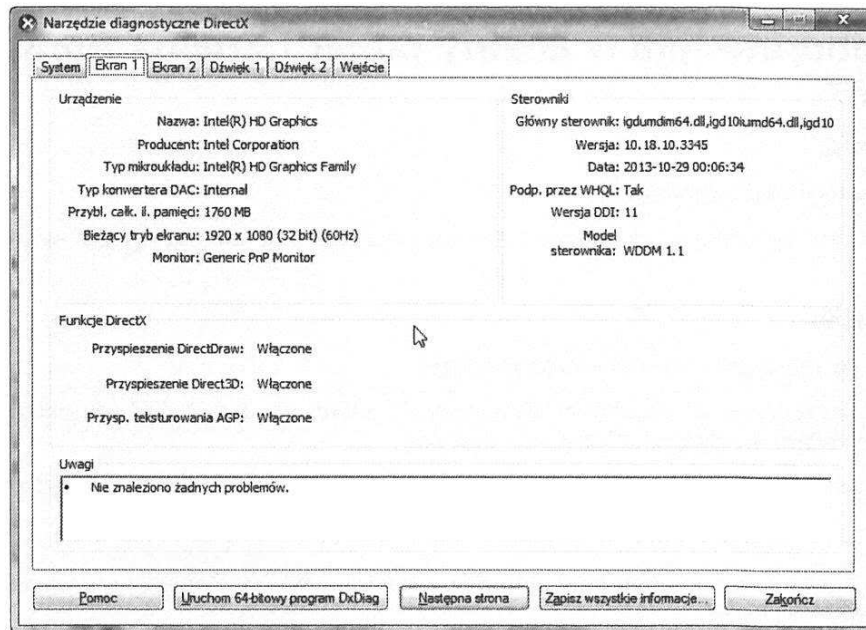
Narzędzie diagnostyczne DirectX

System | Ekran 1 | Ekran 2 | Dźwięk 1 | Dźwięk 2 | Wejście

Urządzenie

Nazwa: Intel(R) HD Graphics
Producent: Intel Corporation
Typ mikroukładu: Intel(R) HD Graphics Family
Typ konwertera DAC: Internal
Przybl. całk. il. pamięci: 1760 MB
Bieżący tryb ekranu: 1920 x 1080 (32 bit) (60Hz)
Monitor: Generic PnP Monitor

Sterowniki

Główny sterownik: igdumdim64.dll,igd10iumd64.dll,igd10
Wersja: 10.18.10.3345
Data: 2013-10-29 00:06:34
Podp. przez WHQL: Tak
Wersja DDI: 11
Model sterownika: WDDM 1.1

Funkcje DirectX

Przyspieszenie DirectDraw: Włączone
Przyspieszenie Direct3D: Włączone
Przysp. teksturowania AGP: Włączone

Uwagi

• Nie znaleziono żadnych problemów.

Pomoc | Uruchom 64-bitowy program DxDiag | Następna strona | Zapisz wszystkie informacje... | Zakończ